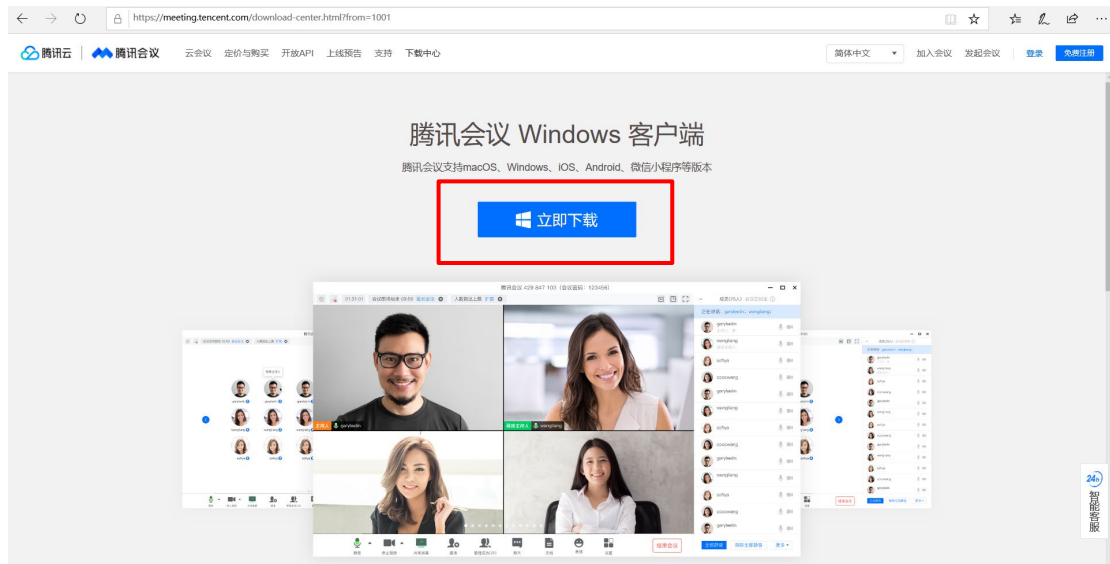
https://meeting.tencent.com/download-center.html?from=1001

腾讯云 | 腾讯会议 云会议 定价与购买 开放API 上线预告 支持 下载中心 简体中文 加入会议 发起会议 登录 免费注册

腾讯会议 Windows 客户端

腾讯会议支持macOS、Windows、iOS、Android、微信小程序等版本

立即下载

腾讯会议 429 847 103（会议密码：123456）

garybedin

wangliang

主持人 garybedin

联席主持人 wangliang

结束会议

24h 智能客服